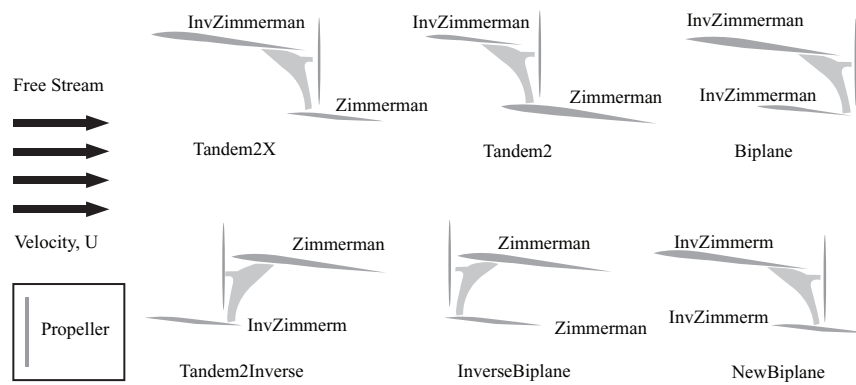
Free Stream

Velocity, U

Propeller

InvZimmerman

Zimmerman

Tandem2X

InvZimmerman

Zimmerman

Tandem2

InvZimmerman

InvZimmerman

Biplane

Zimmerman

InvZimmerm

Tandem2Inverse

Zimmerman

Zimmerman

InverseBiplane

InvZimmerm

InvZimmerm

NewBiplane